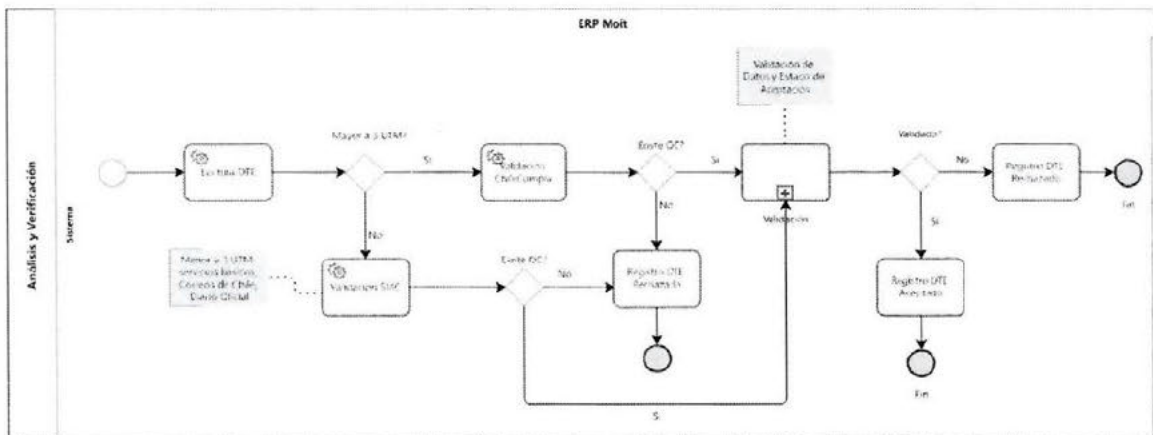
ERP Moit

Análisis y Verificación

Sistema

Lectura DTE

Mayor a 3 UTM?

Si

Validacion ChileCompra

Existe OC?

Si

Validación de Datos y Estado de Aceptación

Validación

Validado?

No

Registro DTE Rechazado

Fin

No

No

Menor a 3 UTM servicios basicos, Correos de Chile, Diario Oficial

Validacion SIAF

Existe OC?

No

Registro DTE Rechazado

Si

Registro DTE Aceptado

Fin

Si